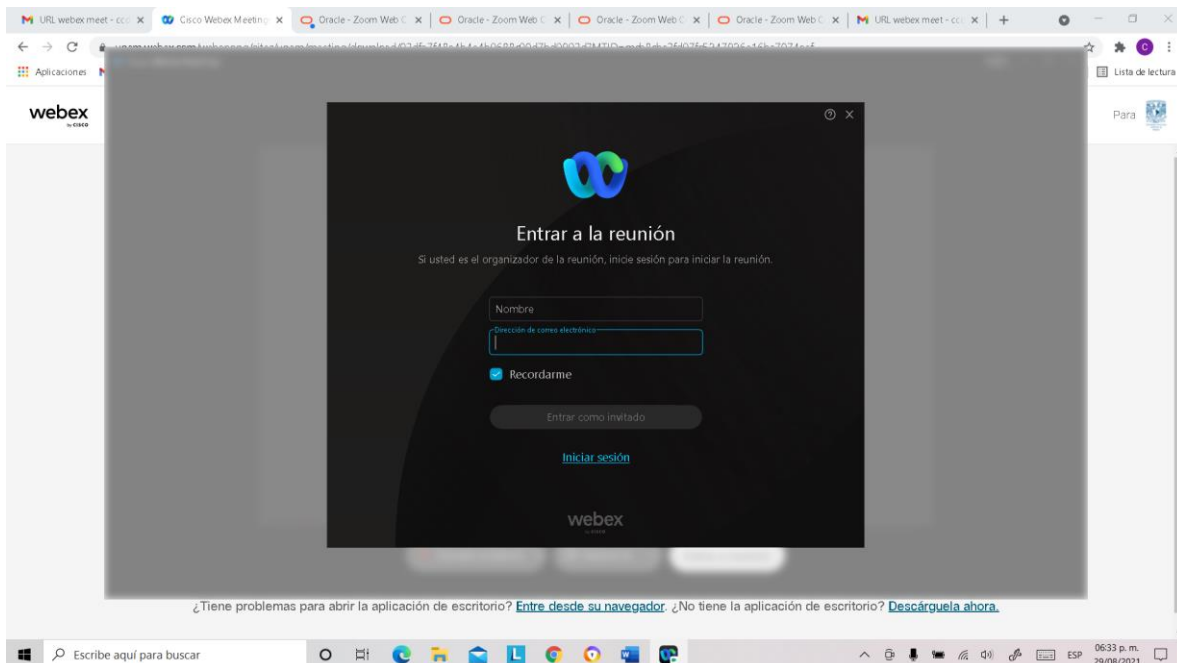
URL webex meet - cc × Cisco Webex Meeting × Oracle - Zoom Web × Oracle - Zoom Web × Oracle - Zoom Web × Oracle - Zoom Web × URL webex meet - cc × +

Aplicaciones

Lista de lectura

webex by cisco

Para

Entrar a la reunión

Si usted es el organizador de la reunión, inicie sesión para iniciar la reunión.

Nombre

Dirección de correo electrónico

Recordarme

Entrar como invitado

Iniciar sesión

webex

¿Tiene problemas para abrir la aplicación de escritorio? Entre desde su navegador. ¿No tiene la aplicación de escritorio? Descárguela ahora.

Escribe aquí para buscar

ESP 06:33 p. m. 29/08/2021